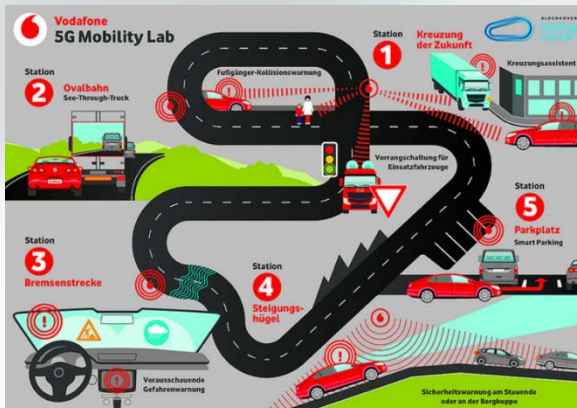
Vodafone
5G Mobility Lab

Station
1
Kreuzung der Zukunft

ALDENHOVEN

Fußgänger-Kollisionswarnung

Kreuzungsassistent

Station
2
Ovalbahn
See-Through-Truck

Vorrangschaltung für Einsatzfahrzeuge

Station
5
Parkplatz
Smart Parking

Station
3
Bremsenstrecke

Station
4
Steigungshügel

Vorausschauende Gefahrenwarnung

Sicherheitswarnung am Stauende oder an der Bergkuppe